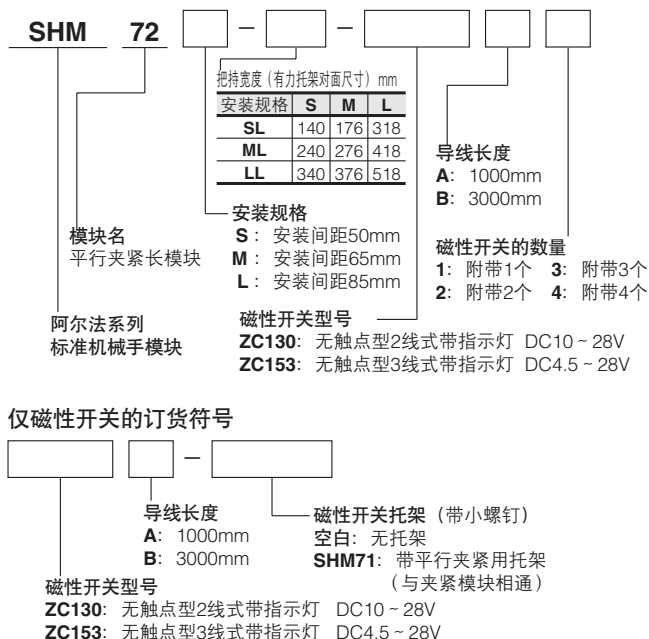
SHM 72 [ ] – [ ] – [ ] [ ] [ ]

把持宽度（有力托架对面尺寸）mm

| 安装规格 | S | M | L |
|---|---|---|---|
| SL | 140 | 176 | 318 |
| ML | 240 | 276 | 418 |
| LL | 340 | 376 | 518 |

导线长度
A：1000mm
B：3000mm

安装规格
S：安装间距50mm
M：安装间距65mm
L：安装间距85mm

模块名
平行夹紧长模块

磁性开关的数量
1：附带1个 3：附带3个
2：附带2个 4：附带4个

阿尔法系列
标准机械手模块

磁性开关型号
ZC130：无触点型2线式带指示灯 DC10 ~ 28V
ZC153：无触点型3线式带指示灯 DC4.5 ~ 28V

仅磁性开关的订货符号

[ ] [ ] – [ ]

导线长度
A：1000mm
B：3000mm

磁性开关托架（带小螺钉）
空白：无托架
SHM71：带平行夹紧用托架
（与夹紧模块相通）

磁性开关型号
ZC130：无触点型2线式带指示灯 DC10 ~ 28V
ZC153：无触点型3线式带指示灯 DC4.5 ~ 28V